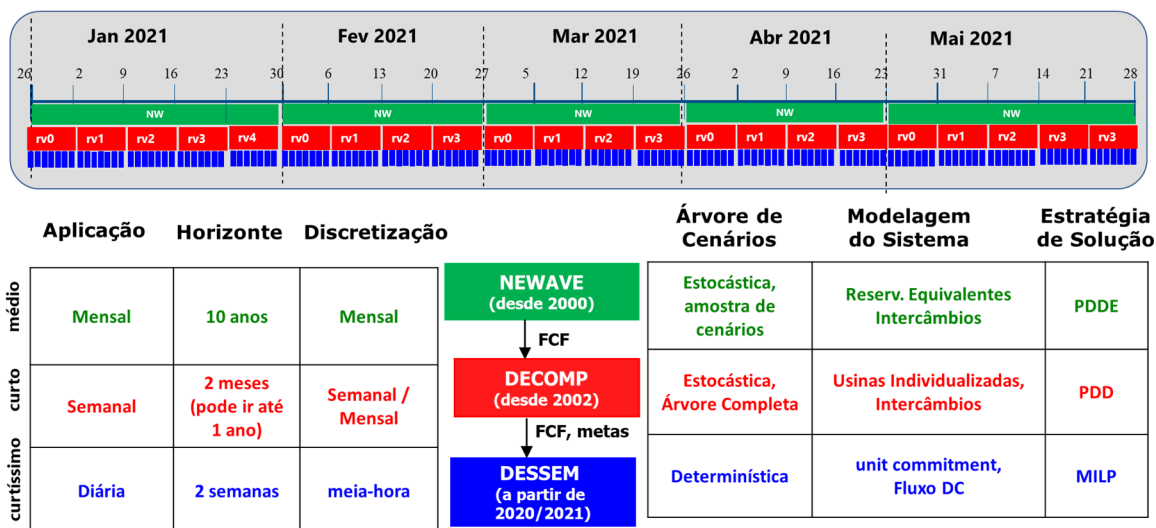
Jan 2021 Fev 2021 Mar 2021 Abr 2021 Mai 2021

26 2 9 16 23 30 6 13 20 27 5 12 19 26 2 9 16 23 31 7 14 21 28

NW NW NW NW NW

rv0 rv1 rv2 rv3 rv4 rv0 rv1 rv2 rv3 rv0 rv1 rv2 rv3 rv0 rv1 rv2 rv3 rv0 rv1 rv2 rv3 rv3

| | Aplicação | Horizonte | Discretização |
|---|---|---|---|
| médio | Mensal | 10 anos | Mensal |
| curto | Semanal | 2 meses (pode ir até 1 ano) | Semanal / Mensal |
| curtíssimo | Diária | 2 semanas | meia-hora |

NEWAVE (desde 2000)

FCF

DECOMP (desde 2002)

FCF, metas

DESSEM (a partir de 2020/2021)

| Árvore de Cenários | Modelagem do Sistema | Estratégia de Solução |
|---|---|---|
| Estocástica, amostra de cenários | Reserv. Equivalentes Intercâmbios | PDDE |
| Estocástica, Árvore Completa | Usinas Individualizadas, Intercâmbios | PDD |
| Determinística | unit commitment, Fluxo DC | MILP |